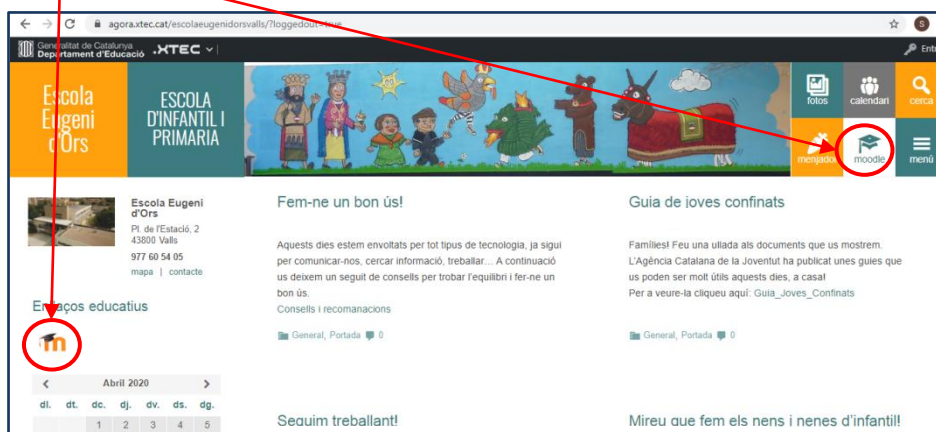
agora.xtec.cat/escolaeugenidorsvalls/?loggedout=true

Generalitat de Catalunya Departament d'Educació .XTEC

Entra

Escola Eugeni d'Ors

ESCOLA D'INFANTIL I PRIMARIA

fotos calendari cerca

menjador moodle menú

Escola Eugeni d'Ors
Pl. de l'Estació, 2
43800 Valls
977 60 54 05
mapa | contacte

Enllaços educatius

Abril 2020

| dl. | dt. | dc. | dj. | dv. | ds. | dg. |
|---|---|---|---|---|---|---|
| | | 1 | 2 | 3 | 4 | 5 |

Fem-ne un bon ús!

Aquests dies estem envoltats per tot tipus de tecnologia, ja sigui per comunicar-nos, cercar informació, treballar... A continuació us deixem un seguit de consells per trobar l'equilibri i fer-ne un bon ús.
Consells i recomanacions

General, Portada 0

Guia de joves confinats

Famílies! Feu una ullada als documents que us mostrem. L'Agència Catalana de la Joventut ha publicat unes guies que us poden ser molt útils aquests dies, a casa!
Per a veure-la cliqueu aquí: Guia_Joves_Confinats

General, Portada 0

Seguim treballant!

Mireu que fem els nens i nenes d'infantil!